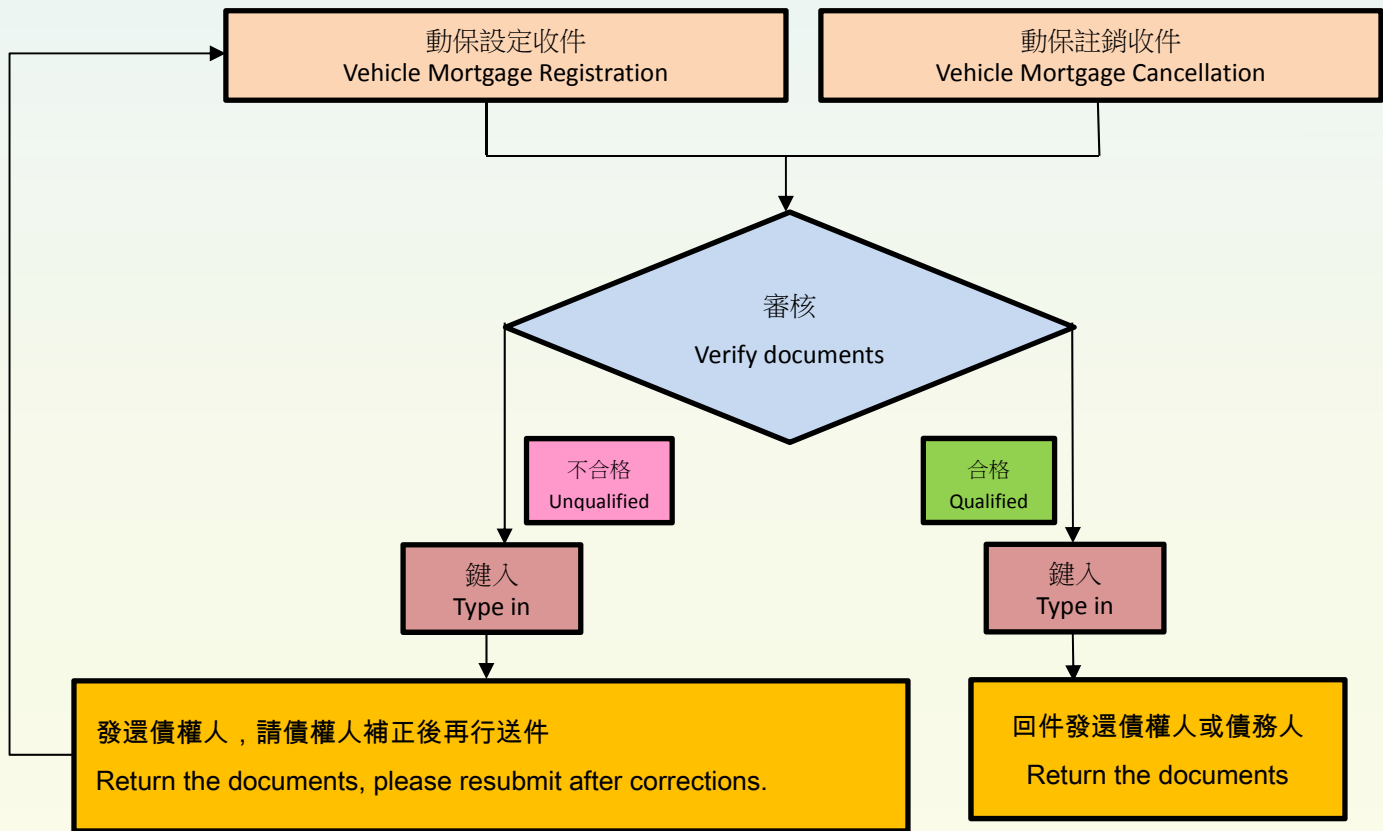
動保設定收件
Vehicle Mortgage Registration

動保註銷收件
Vehicle Mortgage Cancellation

審核
Verify documents

不合格
Unqualified

合格
Qualified

鍵入
Type in

鍵入
Type in

發還債權人，請債權人補正後再行送件
Return the documents, please resubmit after corrections.

回件發還債權人或債務人
Return the documents